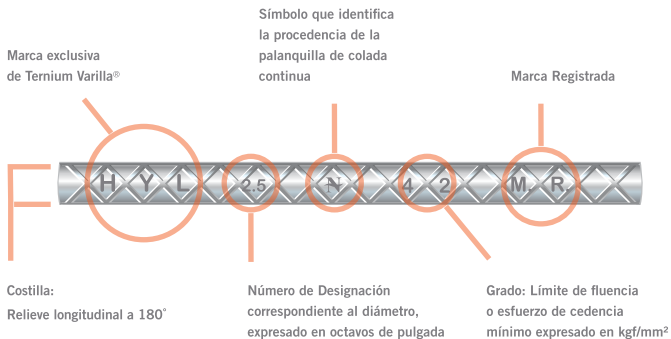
Símbolo que identifica la procedencia de la palanquilla de colada continua

Marca exclusiva de Ternium Varilla®

Marca Registrada

H Y L 2.5 N 4 2 M. R.

Costilla: Relieve longitudinal a 180°

Número de Designación correspondiente al diámetro, expresado en octavos de pulgada

Grado: Límite de fluencia o esfuerzo de cedencia mínimo expresado en kgf/mm²